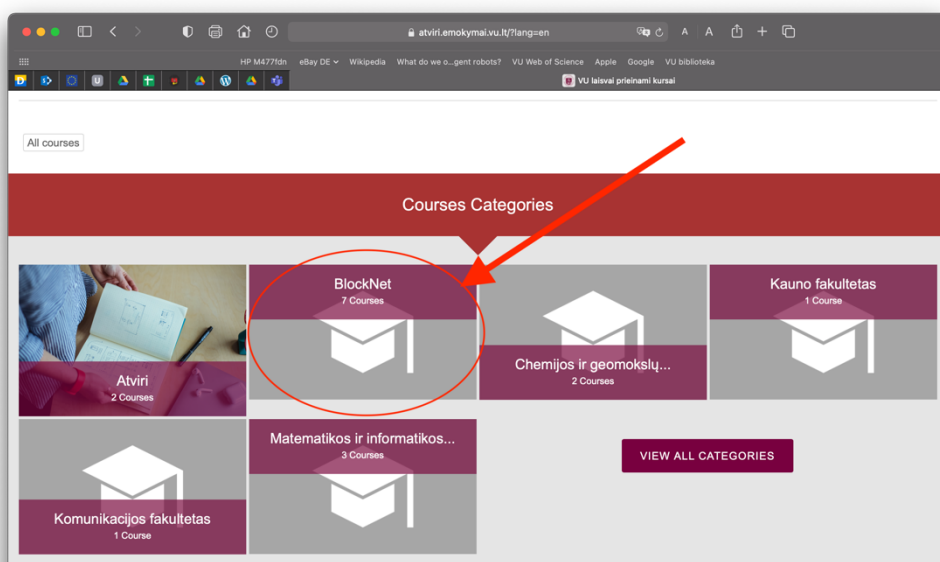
atviri.emokymai.vu.lt/?lang=en

A A

HP M477fdn eBay DE Wikipedia What do we o...gent robots? VU Web of Science Apple Google VU biblioteka

VU laisvai prieinami kursai

All courses

Courses Categories

Atviri
2 Courses

BlockNet
7 Courses

Chemijos ir geomokslų...
2 Courses

Kauno fakultetas
1 Course

Komunikacijos fakultetas
1 Course

Matematikos ir informatikos...
3 Courses

VIEW ALL CATEGORIES